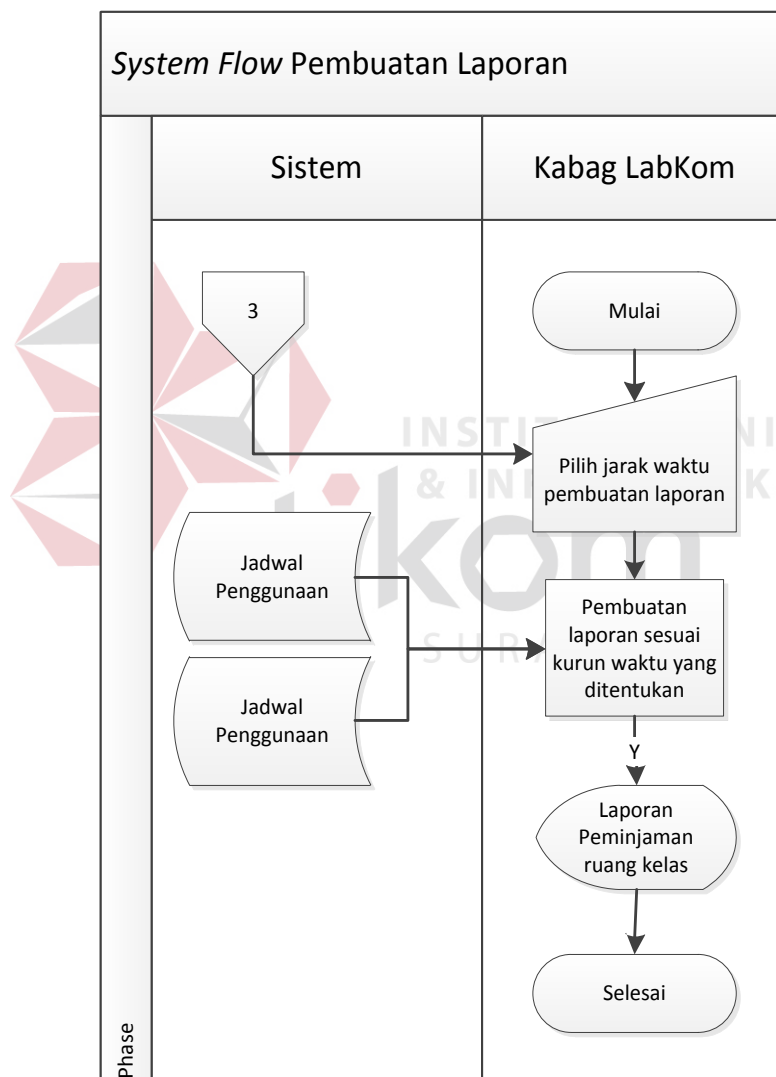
*System Flow* Pembuatan Laporan

Sistem

Kabag LabKom

3

Mulai

Pilih jarak waktu pembuatan laporan

Jadwal Penggunaan

Jadwal Penggunaan

Pembuatan laporan sesuai kurun waktu yang ditentukan

Y

Laporan Peminjaman ruang kelas

Selesai

Phase

INSTITUT BISNIS & INFORMATIKA

ikom

SURABAYA